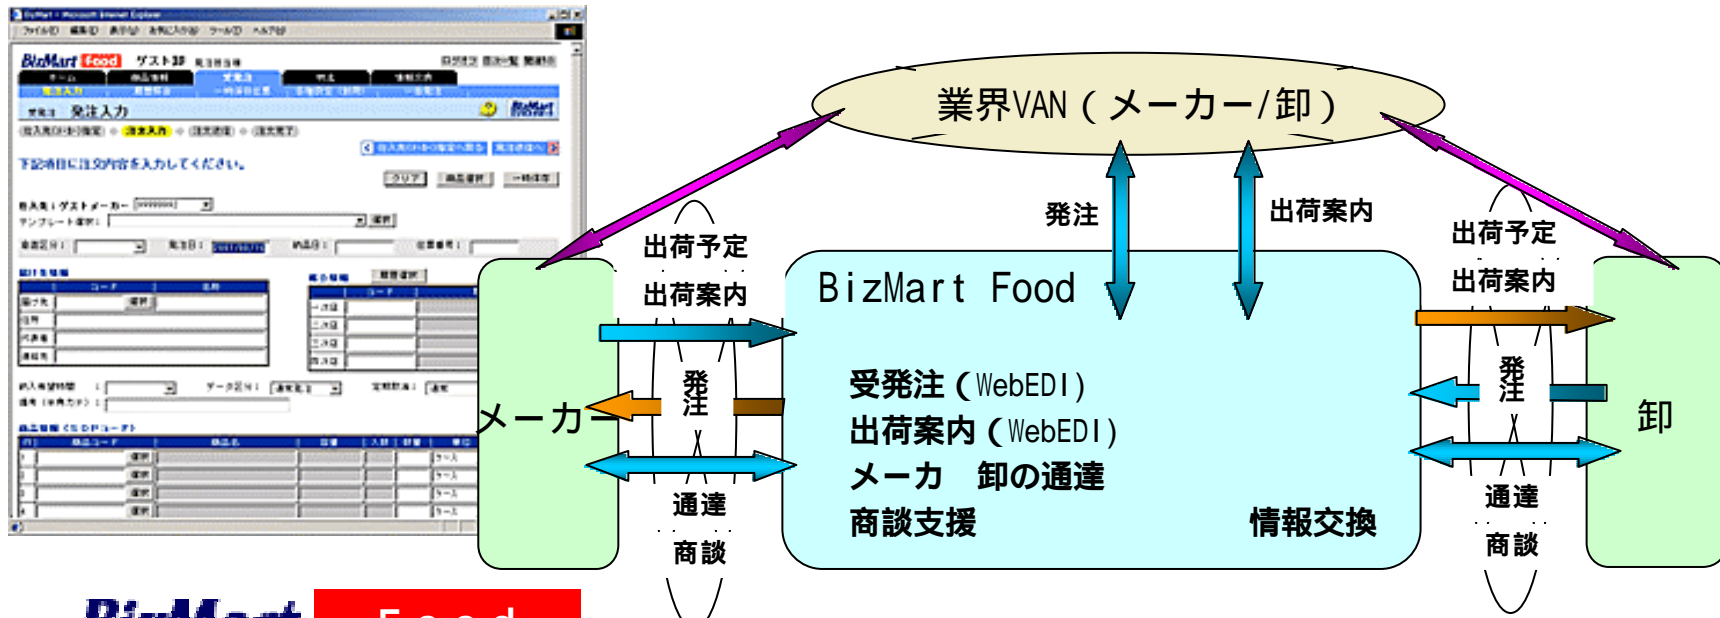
業界VAN（メーカー/卸）

発注

出荷案内

出荷予定

出荷案内

出荷予定

出荷案内

BizMart Food

メーカー

発注

通達

商談

受発注（WebEDI）
出荷案内（WebEDI）
メーカ　卸の通達
商談支援

情報交換

発注

通達

商談

卸

BizMart Food ゲスト卸

発注入力

下記項目に注文内容を入力してください。